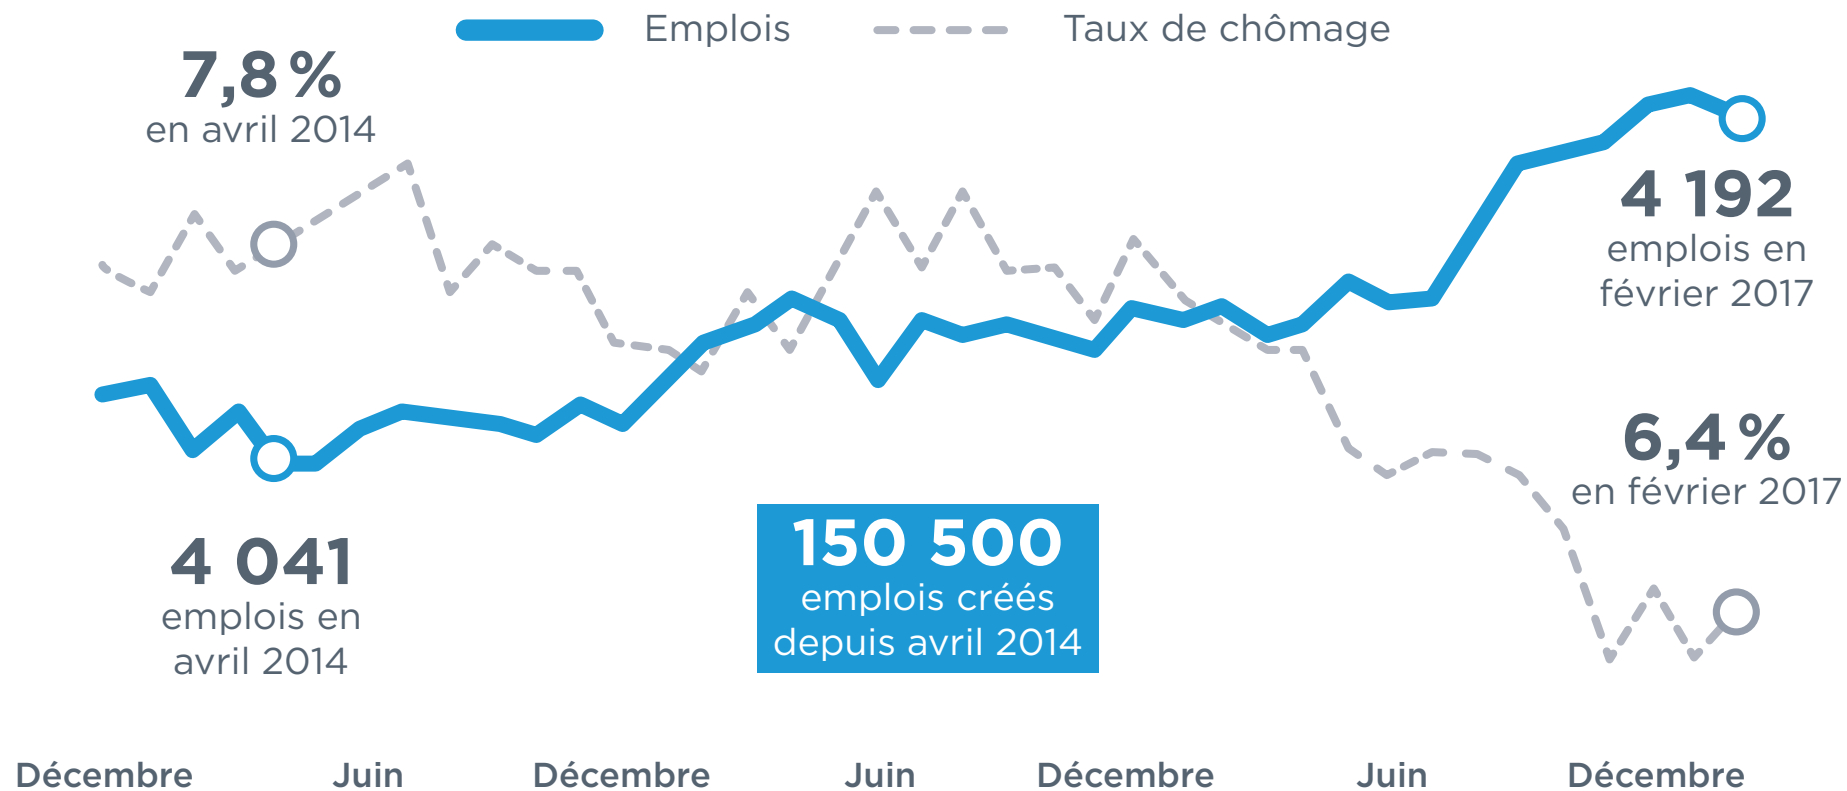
Emplois Taux de chômage

7,8 %
en avril 2014

4 192
emplois en février 2017

6,4 %
en février 2017

4 041
emplois en avril 2014

150 500
emplois créés depuis avril 2014

Décembre Juin Décembre Juin Décembre Juin Décembre